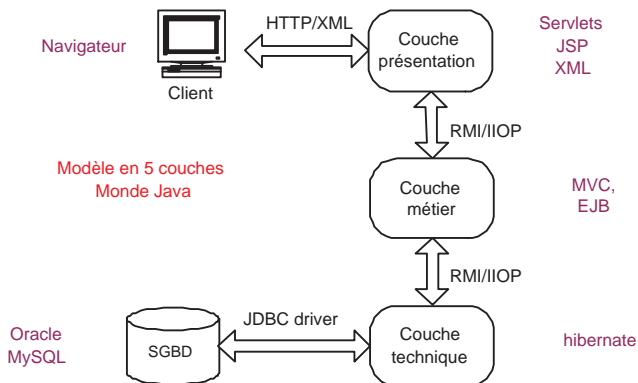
Navigateur

Client

HTTP/XML

Couche présentation

Servlets
JSP
XML

RMI/IIOP

Modèle en 5 couches
Monde Java

Couche métier

MVC,
EJB

RMI/IIOP

Oracle
MySQL

SGBD

JDBC driver

Couche technique

hibernate